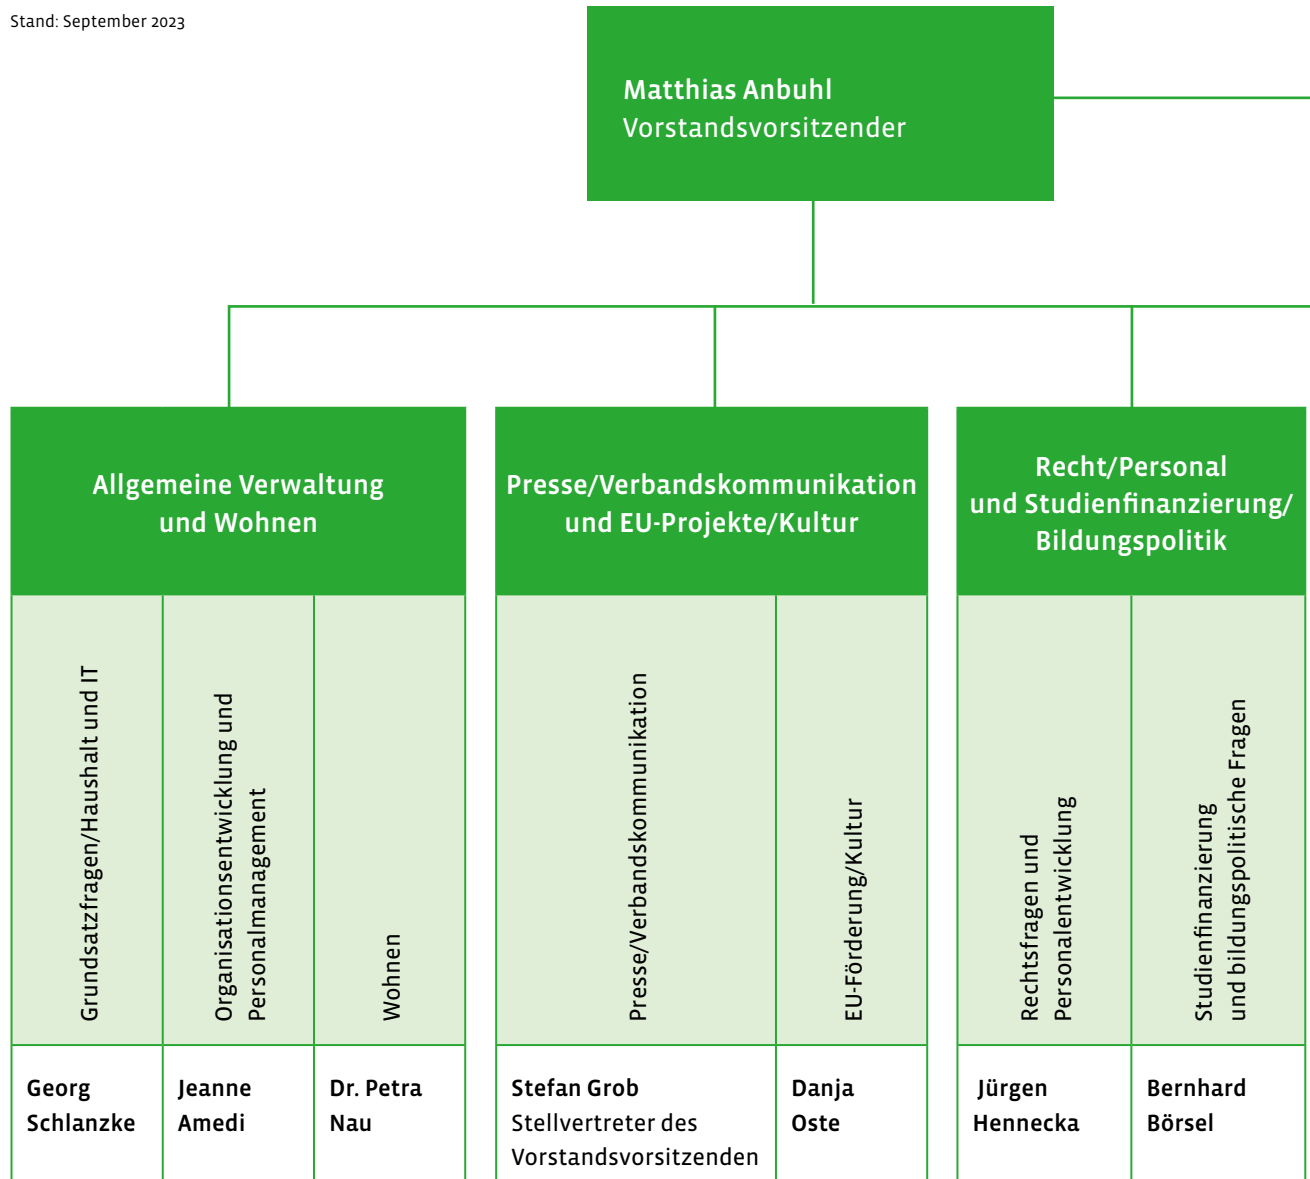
Stand: September 2023

Matthias Anbuhl
Vorstandsvorsitzender

Allgemeine Verwaltung und Wohnen

Grundsatzfragen/Haushalt und IT

Organisationsentwicklung und Personalmanagement

Wohnen

Georg Schlanzke

Jeanne Amedi

Dr. Petra Nau

Presse/Verbandskommunikation und EU-Projekte/Kultur

Presse/Verbandskommunikation

EU-Förderung/Kultur

Stefan Grob
Stellvertreter des Vorstandsvorsitzenden

Danja Oste

Recht/Personal und Studienfinanzierung/ Bildungspolitik

Rechtsfragen und Personalentwicklung

Studienfinanzierung und bildungspolitische Fragen

Jürgen Hennecka

Bernhard Börsel